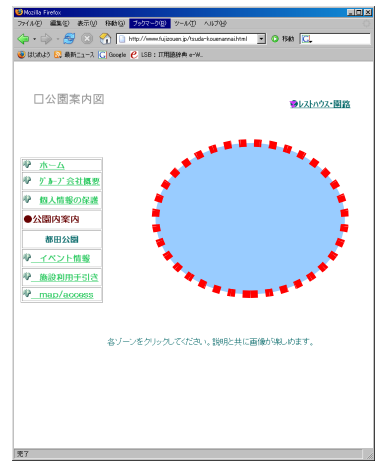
Mozilla Firefox
ファイル(F) 編集(E) 表示(V) 移動(G) ブックマーク(B) ツール(T) ヘルプ(H)
http://www.tsudazuen.jp/tsuda-kouennannai.html
移動
はじめよう 最新ニュース Google LSB：IT用語辞典 e-W...

□公園案内図

レストハウス・園路

ホーム
グループ会社概要
個人情報の保護
●公園内案内
都田公園
イベント情報
施設利用手引き
map/access

各ゾーンをクリックしてください。説明と共に画像が楽しめます。

完了